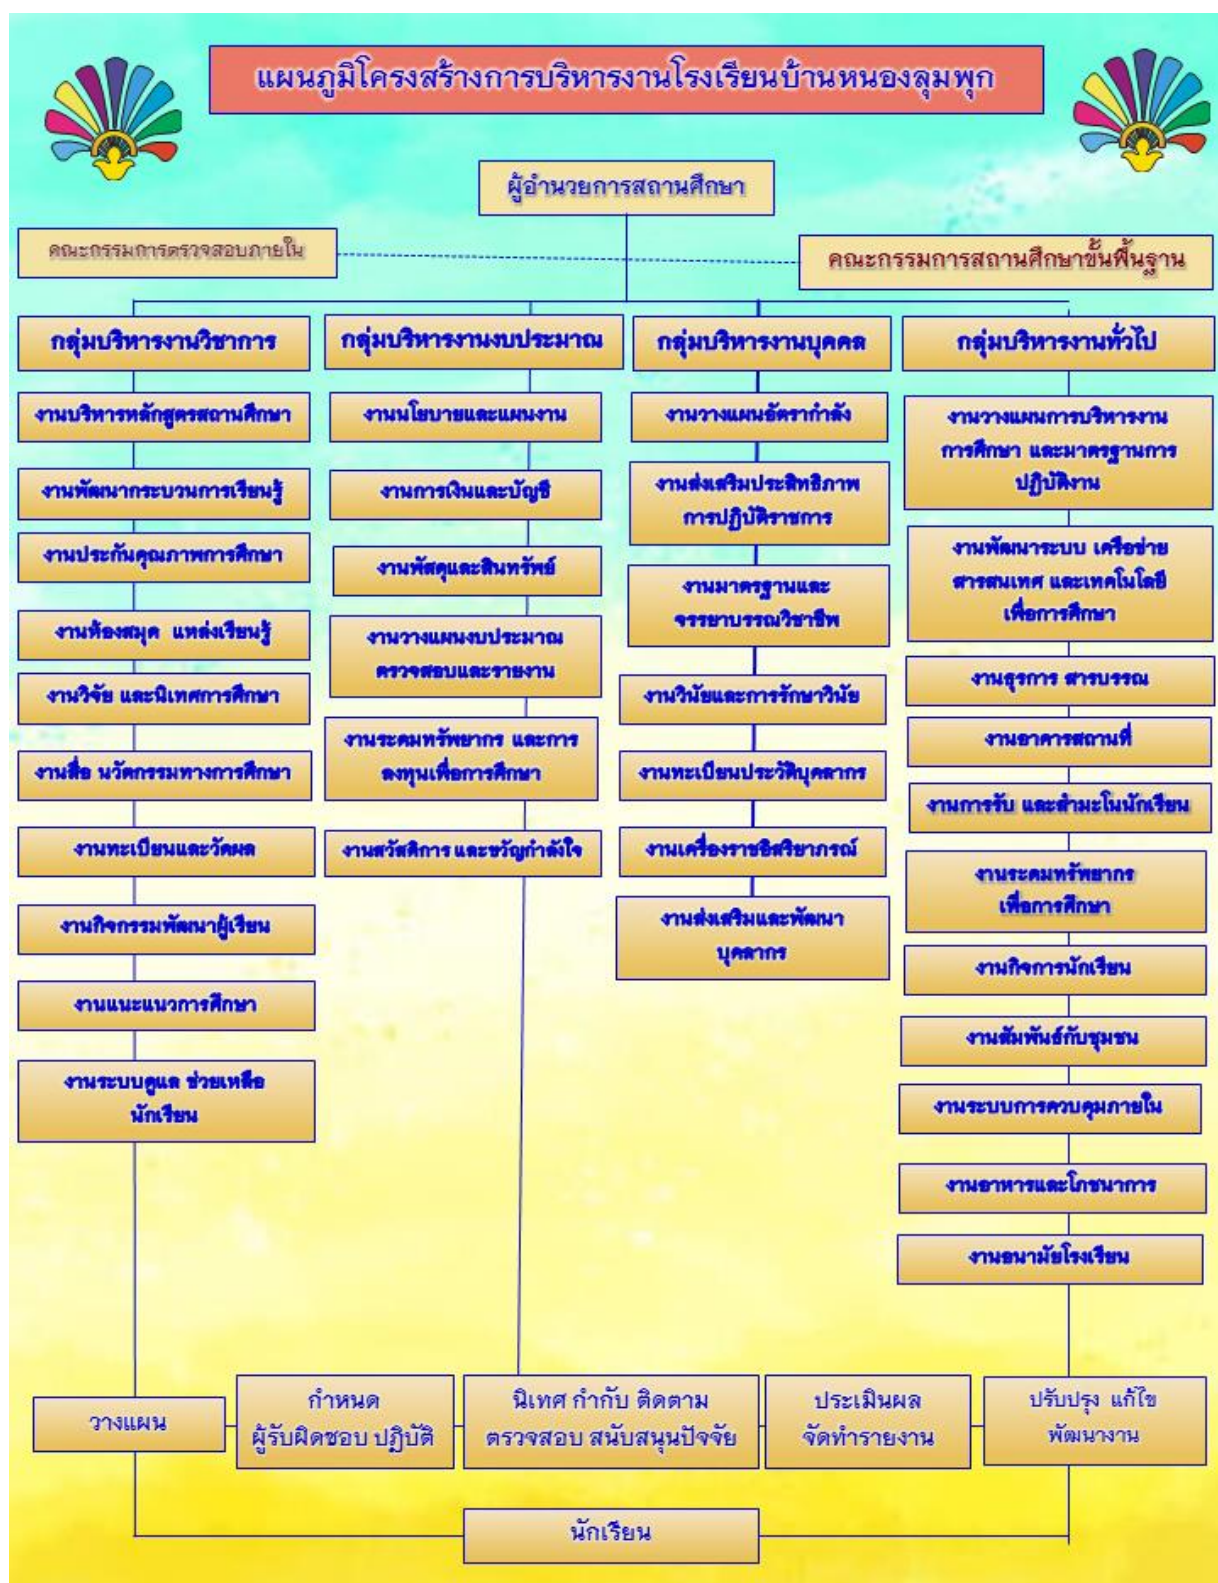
แผนภูมิโครงสร้างการบริหารงานโรงเรียนบ้านหนองลุมพุก

ผู้อำนวยการสถานศึกษา

คณะกรรมการตรวจสอบภายใน

คณะกรรมการสถานศึกษาขั้นพื้นฐาน

กลุ่มบริหารงานวิชาการ

งานบริหารหลักสูตรสถานศึกษา

งานพัฒนากระบวนการเรียนรู้

งานประกันคุณภาพการศึกษา

งานห้องสมุด แหล่งเรียนรู้

งานวิจัย และนิเทศการศึกษา

งานสื่อ นวัตกรรมทางการศึกษา

งานทะเบียนและวัดผล

งานกิจกรรมพัฒนาผู้เรียน

งานแนะแนวการศึกษา

งานระบบดูแล ช่วยเหลือ นักเรียน

กลุ่มบริหารงานงบประมาณ

งานนโยบายและแผนงาน

งานการเงินและบัญชี

งานพัสดุและสินทรัพย์

งานวางแผนงบประมาณ ตรวจสอบและรายงาน

งานระดมทรัพยากร และการลงทุนเพื่อการศึกษา

งานสวัสดิการ และขวัญกำลังใจ

กลุ่มบริหารงานบุคคล

งานวางแผนอัตรากำลัง

งานส่งเสริมประสิทธิภาพ การปฏิบัติราชการ

งานมาตรฐานและ จรรยาบรรณวิชาชีพ

งานวินัยและการรักษาวินัย

งานทะเบียนประวัติบุคลากร

งานเครื่องราชอิสริยาภรณ์

งานส่งเสริมและพัฒนา บุคลากร

กลุ่มบริหารงานทั่วไป

งานวางแผนการบริหารงาน การศึกษา และมาตรฐานการ ปฏิบัติงาน

งานพัฒนาระบบ เครือข่าย สารสนเทศ และเทคโนโลยี เพื่อการศึกษา

งานธุรการ สารบรรณ

งานอาคารสถานที่

งานการรับ และสำมะโนนักเรียน

งานระดมทรัพยากร เพื่อการศึกษา

งานกิจการนักเรียน

งานสัมพันธ์กับชุมชน

งานระบบการควบคุมภายใน

งานอาหารและโภชนาการ

งานอนามัยโรงเรียน

วางแผน

กำหนด ผู้รับผิดชอบ ปฏิบัติ

นิเทศ กำกับ ติดตาม ตรวจสอบ สนับสนุนปัจจัย

ประเมินผล จัดทำรายงาน

ปรับปรุง แก้ไข พัฒนางาน

นักเรียน